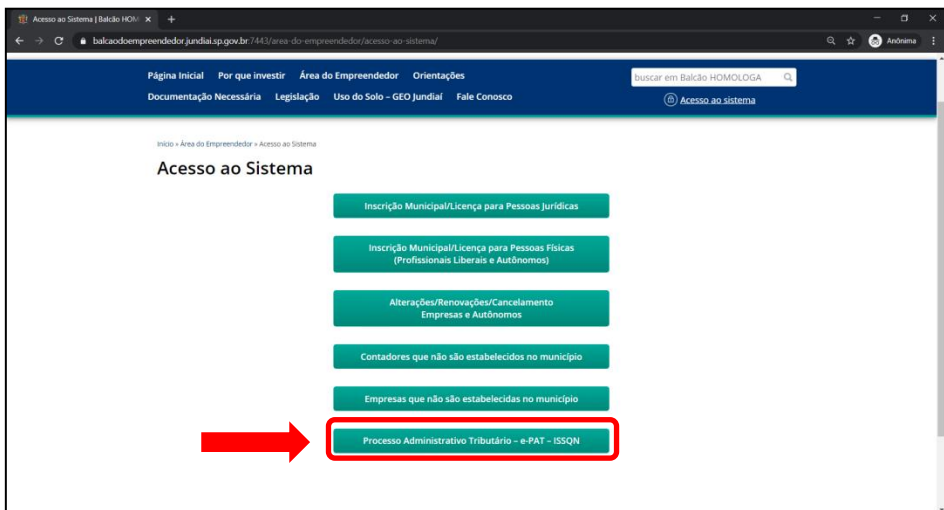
Acesso ao Sistema | Balcão HOM ×
+
balcaodoempreendedor.jundiai.sp.gov.br:7443/area-do-empreendedor/acesso-ao-sistema/
Anônima

Página Inicial Por que investir Área do Empreendedor Orientações
Documentação Necessária Legislação Uso do Solo – GEO Jundiaí Fale Conosco

buscar em Balcão HOMOLOGA

Acesso ao sistema

Início » Área do Empreendedor » Acesso ao Sistema

Acesso ao Sistema

Inscrição Municipal/Licença para Pessoas Jurídicas

Inscrição Municipal/Licença para Pessoas Físicas (Profissionais Liberais e Autônomos)

Alterações/Renovações/Cancelamento Empresas e Autônomos

Contadores que não são estabelecidos no município

Empresas que não são estabelecidas no município

Processo Administrativo Tributário – e-PAT – ISSQN